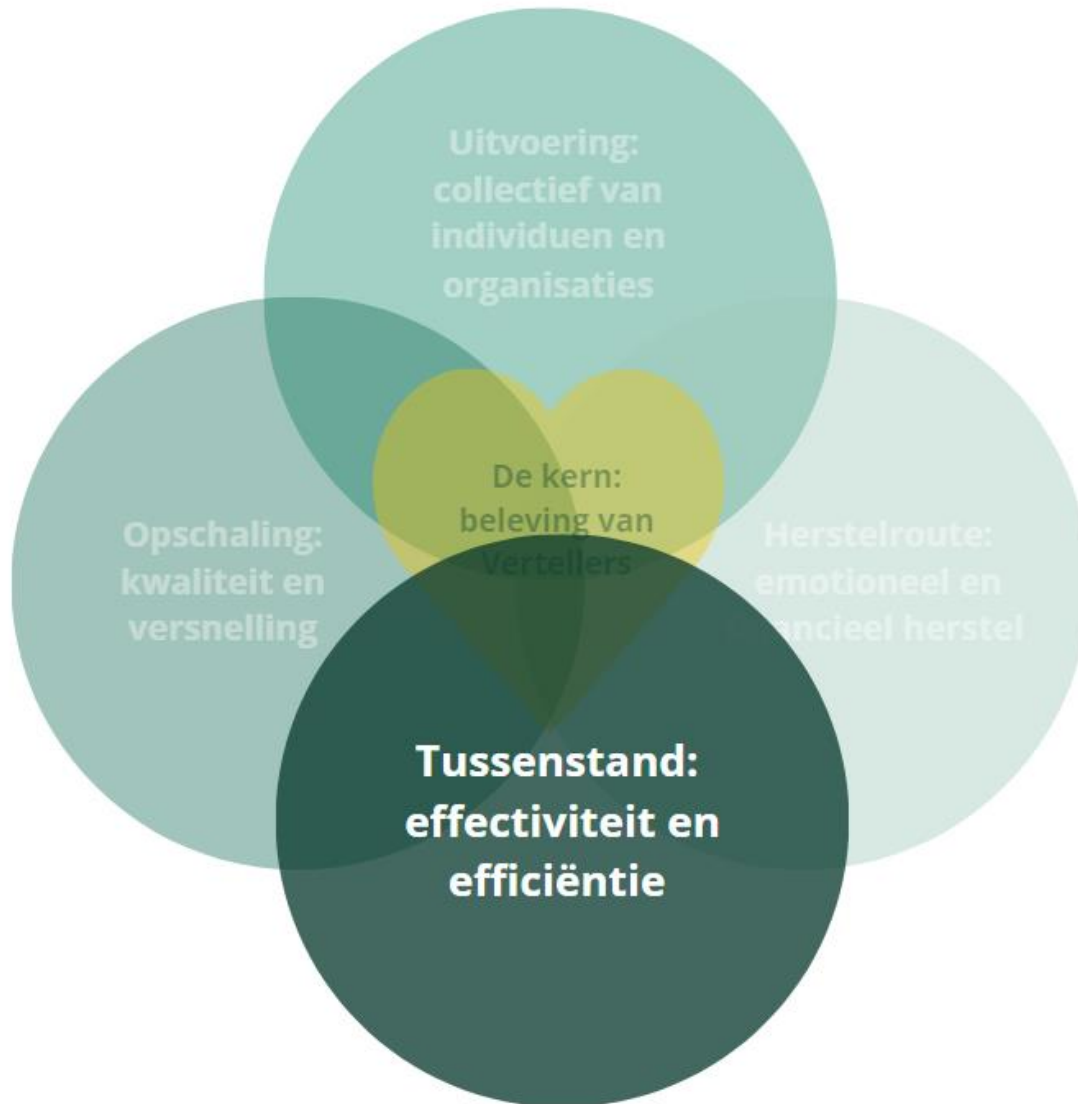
Uitvoering: collectief van individuen en organisaties

Opschaling: kwaliteit en versnelling

De kern: beleving van Vertellers

Herstelroute: emotioneel en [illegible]ncieel herstel

Tussenstand: effectiviteit en efficiëntie